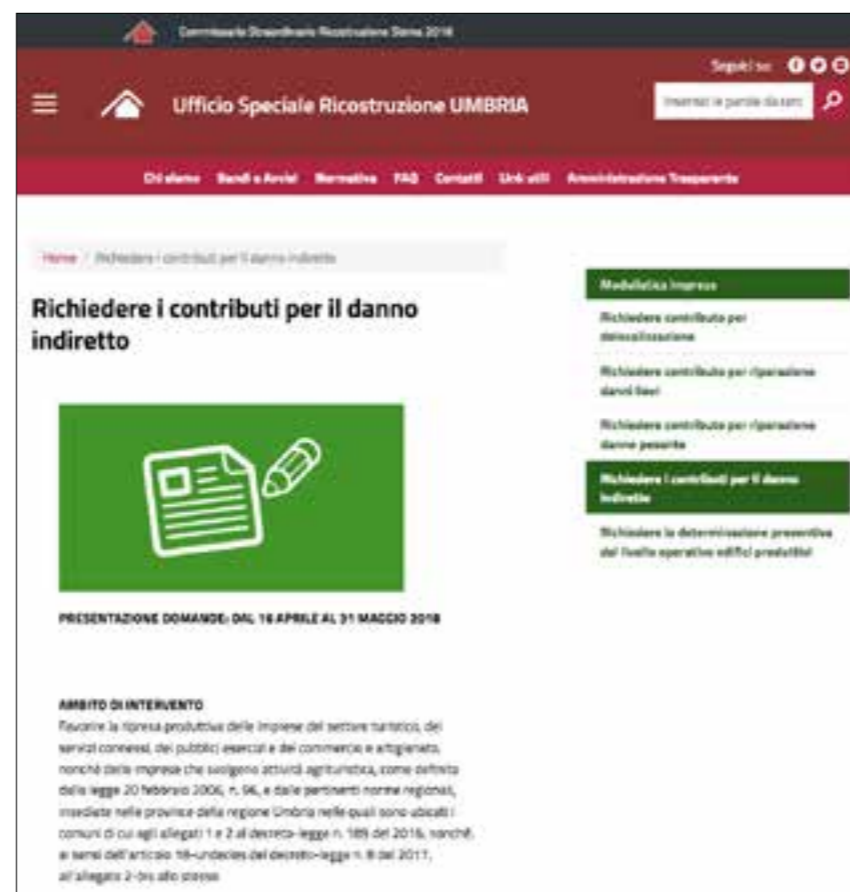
Commissario Straordinario Ricostruzione Sisma 2016

Seguici su:

Ufficio Speciale Ricostruzione UMBRIA

Inserisci le parole da cercare

Chi siamo Bandi e Avvisi Normativa FAQ Contatti Link utili Amministrazione Trasparente

Home / Richiedere i contributi per il danno indiretto

Richiedere i contributi per il danno indiretto

PRESENTAZIONE DOMANDE: DAL 16 APRILE AL 31 MAGGIO 2018

AMBITO DI INTERVENTO
Favorire la ripresa produttiva delle imprese del settore turistico, dei servizi connessi, dei pubblici esercizi e del commercio e artigianato, nonché delle imprese che svolgono attività agrituristica, come definita dalla legge 20 febbraio 2006, n. 96, e dalle pertinenti norme regionali, insediate nelle province della regione Umbria nelle quali sono ubicati i comuni di cui agli allegati 1 e 2 al decreto-legge n. 189 del 2016, nonché, ai sensi dell'articolo 18-undecies del decreto-legge n. 8 del 2017, all'allegato 2-bis allo stesso

Modulistica imprese

Richiedere contributo per delocalizzazione

Richiedere contributo per riparazione danni lievi

Richiedere contributo per riparazione danno pesante

Richiedere i contributi per il danno indiretto

Richiedere la determinazione preventiva del livello operativo edifici produttivi